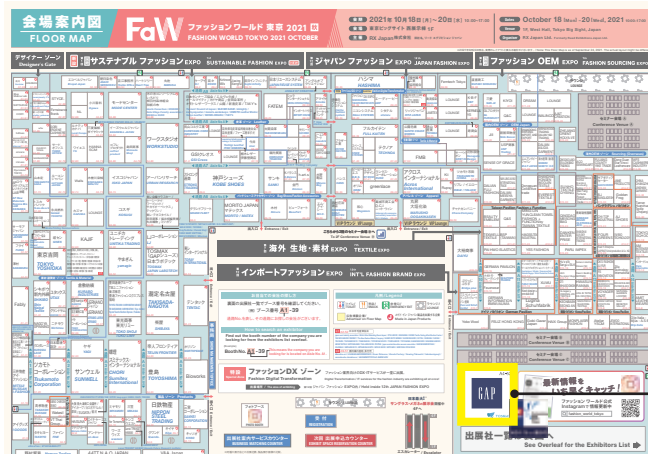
会場案内図
FLOOR MAP

FaW ファッションワールド 東京 2021 秋
FASHION WORLD TOKYO 2021 OCTOBER

会期 2021年10月18日[月]～20日[水] 10:00-17:00
会場 東京ビッグサイト 西展示棟 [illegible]
主催 RX Japan株式会社

Dates October 18 [Mon] - 20 [Wed], 2021
Venue W. West Hall, Tokyo Big Sight, Japan
Organiser RX Japan Ltd.

デザイナー ゾーン
Designer's Gate

サステナブル ファッション EXPO
SUSTAINABLE FASHION EXPO

ジャパン ファッション EXPO
JAPAN FASHION EXPO

ファッション OEM EXPO
FASHION SOURCING EXPO

ハシマ
HASHIMA

ワークスタジオ
WORKSTUDIO

神戸シューズ
KOBE SHOES

FATENI

フルカイネン
FULLKAINEN

FMB

アスカ インターナショナル
Asuka International

KAJIF

セミナー会場 C
Conference Venue C

セミナー会場 B
Conference Venue B

セミナー会場 A
Conference Venue A

海外 生地・素材 EXPO
TEXTILE EXPO

インポートファッション EXPO
INT'L FASHION BRAND EXPO

東京吉田
TOKYO YOSHIDA

ツムラ
TSUMURA

サンウェル
SUNWELL

豊島
TOYOSHIMA

NIPPON STEEL TRADING

タイガダ名古屋
TAIGADA NAGOYA

ファッションDX ゾーン
Fashion Digital Transformation

Booth No. A1-29

受付
REGISTRATION

出展者サービスカウンター

出展者専用カウンター

GAP

最新情報を いち早くキャッチ!

ファッション ワールド 公式 Instagram で情報更新中

出展社一覧
See Overleaf for the Exhibitors List